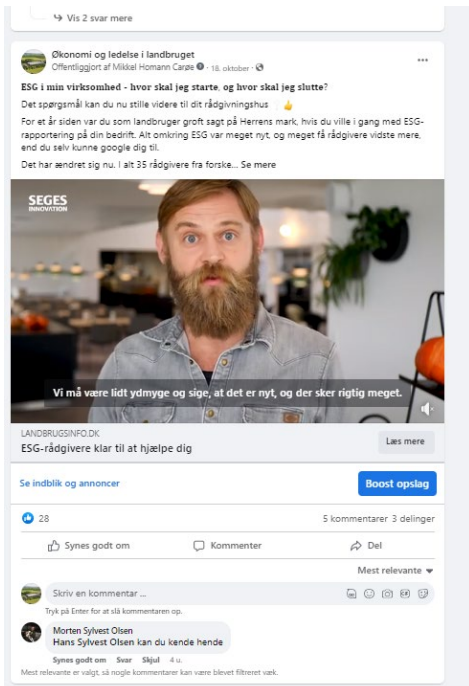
↳ Vis 2 svar mere

Økonomi og ledelse i landbruget
Offentliggjort af Mikkel Homann Carøe · 18. oktober ·

ESG i min virksomhed - hvor skal jeg starte, og hvor skal jeg slutte?

Det spørgsmål kan du nu stille videre til dit rådgivningshus 👍

For et år siden var du som landbruger groft sagt på Herrens mark, hvis du ville i gang med ESG-rapportering på din bedrift. Alt omkring ESG var meget nyt, og meget få rådgivere vidste mere, end du selv kunne google dig til.

Det har ændret sig nu. I alt 35 rådgivere fra forske... Se mere

SEGES INNOVATION

Vi må være lidt ydmyge og sige, at det er nyt, og der sker rigtig meget.

LANDBRUGSINFO.DK
ESG-rådgivere klar til at hjælpe dig
Læs mere

Se indblik og annoncer
Boost opslag

28
5 kommentarer 3 delinger

Synes godt om
Kommenter
Del

Mest relevante

Skriv en kommentar ...
Tryk på Enter for at slå kommentaren op.

Morten Sylvest Olsen
Hans Sylvest Olsen kan du kende hende

Synes godt om Svar Skjul 4 u.

Mest relevante er valgt, så nogle kommentarer kan være blevet filtreret væk.